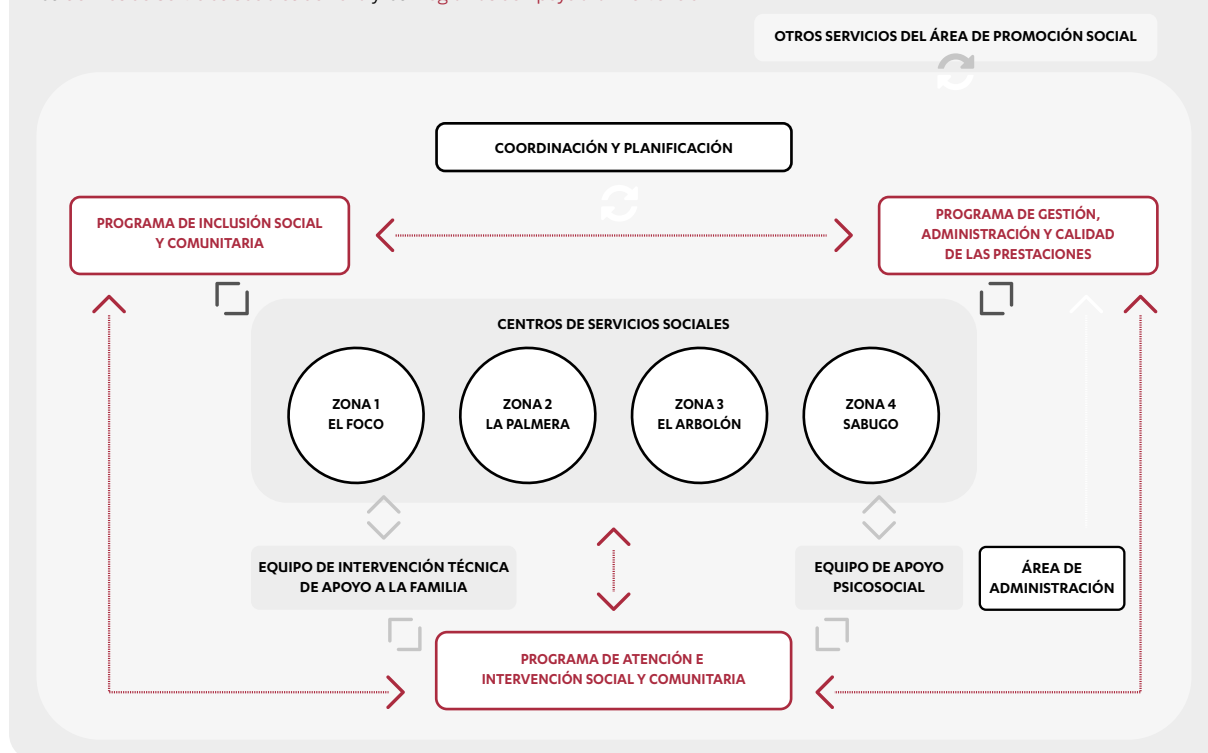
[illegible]

OTROS SERVICIOS DEL ÁREA DE PROMOCIÓN SOCIAL

COORDINACIÓN Y PLANIFICACIÓN

PROGRAMA DE INCLUSIÓN SOCIAL Y COMUNITARIA

PROGRAMA DE GESTIÓN, ADMINISTRACIÓN Y CALIDAD DE LAS PRESTACIONES

CENTROS DE SERVICIOS SOCIALES

ZONA 1 EL FOCO

ZONA 2 LA PALMERA

ZONA 3 EL ARBOLÓN

ZONA 4 SABUGO

EQUIPO DE INTERVENCIÓN TÉCNICA DE APOYO A LA FAMILIA

EQUIPO DE APOYO PSICOSOCIAL

ÁREA DE ADMINISTRACIÓN

PROGRAMA DE ATENCIÓN E INTERVENCIÓN SOCIAL Y COMUNITARIA